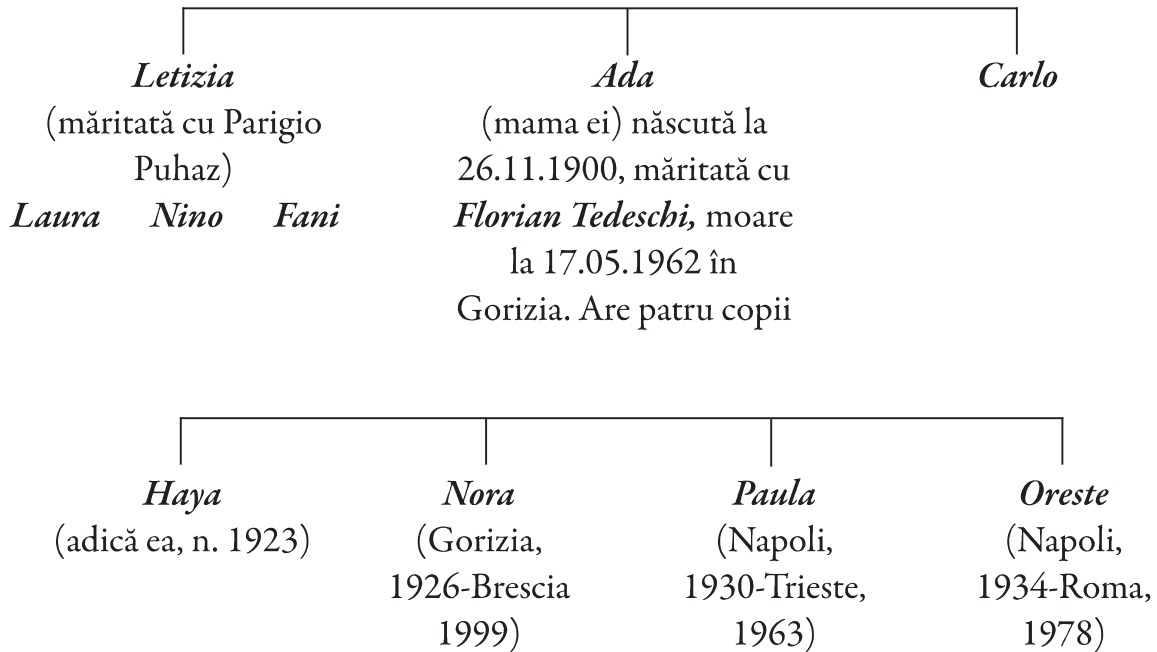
Letizia
(măritată cu Parigio Puhaz)
Laura Nino Fani

Ada
(mama ei) născută la 26.11.1900, măritată cu Florian Tedeschi, moare la 17.05.1962 în Gorizia. Are patru copii

Carlo

Haya
(adică ea, n. 1923)

Nora
(Gorizia, 1926-Brescia 1999)

Paula
(Napoli, 1930-Trieste, 1963)

Oreste
(Napoli, 1934-Roma, 1978)